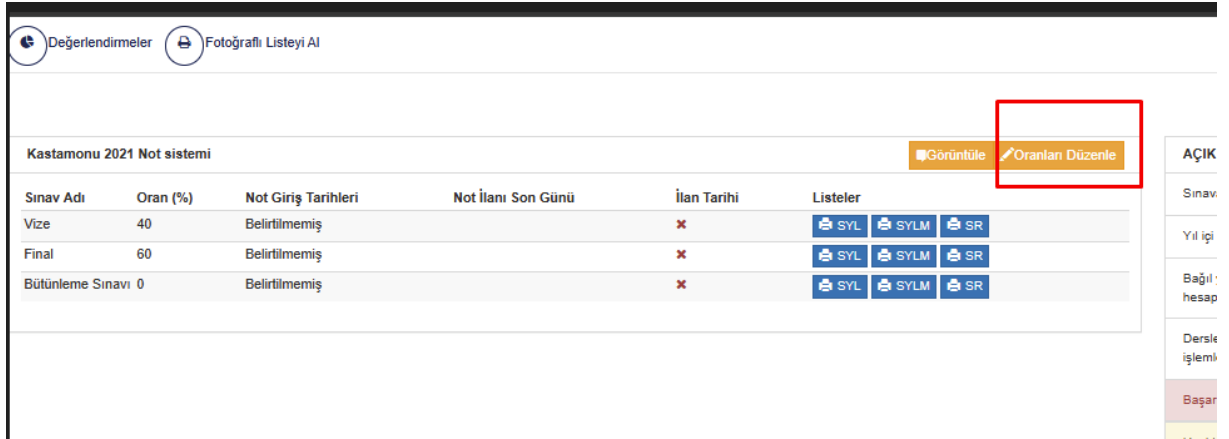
Değerlendirmeler Fotoğraflı Listeyi Al

Kastamonu 2021 Not sistemi

Görüntüle Oranları Düzenle

| Sınav Adı | Oran (%) | Not Giriş Tarihleri | Not İlanı Son Günü | İlan Tarihi | Listeler |
|---|---|---|---|---|---|
| Vize | 40 | Belirtilmemiş | | ✖ | SYL SYLM SR |
| Final | 60 | Belirtilmemiş | | ✖ | SYL SYLM SR |
| Bütünleme Sınavı | 0 | Belirtilmemiş | | ✖ | SYL SYLM SR |

AÇIK

Sınava

Yıl içi

Bağlı hesap

Dersle işleml

Başar